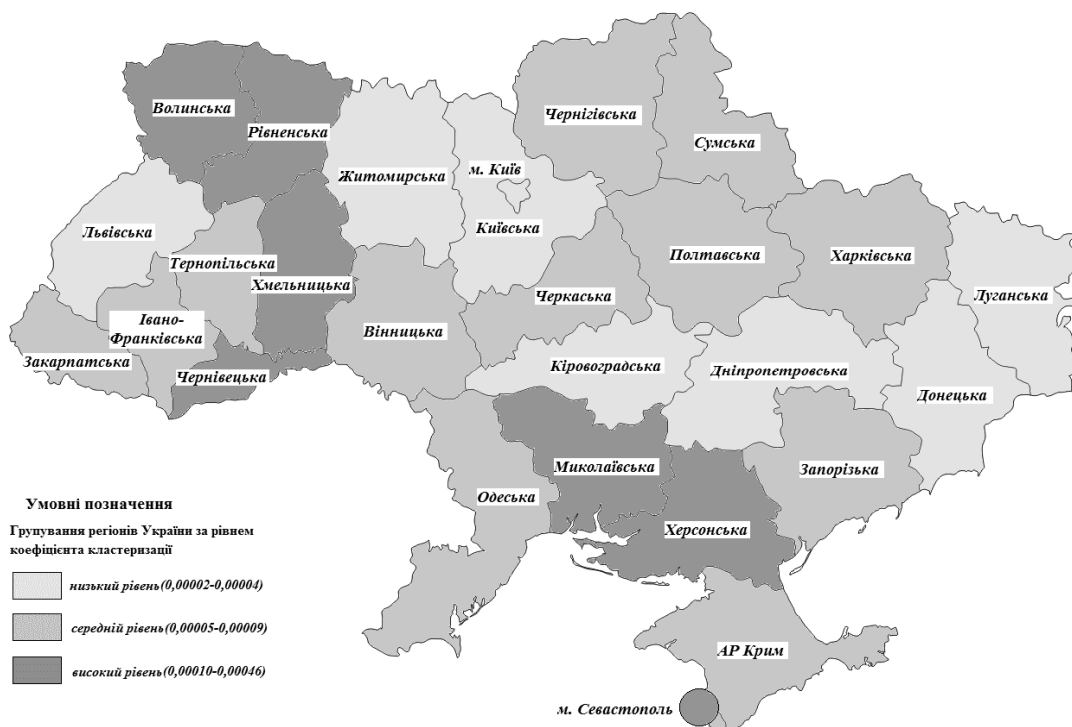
Волинська
Рівненська
Чернігівська
Сумська
Житомирська
м. Київ
Київська
Львівська
Тернопільська
Хмельницька
Полтавська
Харківська
Луганська
Черкаська
Івано-Франківська
Вінницька
Закарпатська
Чернівецька
Кіровоградська
Дніпропетровська
Донецька
Миколаївська
Запорізька
Одеська
Херсонська
АР Крим
м. Севастополь

Умовні позначення
Групування регіонів України за рівнем коефіцієнта кластеризації
низький рівень(0,00002-0,00004)
середній рівень(0,00005-0,00009)
високий рівень(0,00010-0,00046)